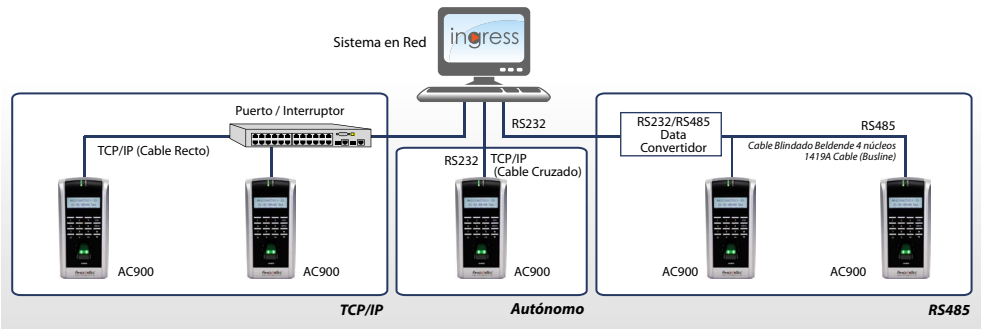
Sistema en Red

ingress

Puerto / Interruptor

TCP/IP (Cable Recto)

AC900

AC900

TCP/IP

RS232

RS232

TCP/IP (Cable Cruzado)

AC900

Autónomo

RS232/RS485 Data Convertidor

RS485

Cable Blindado Beldende 4 núcleos 1419A Cable (Busline)

AC900

AC900

RS485